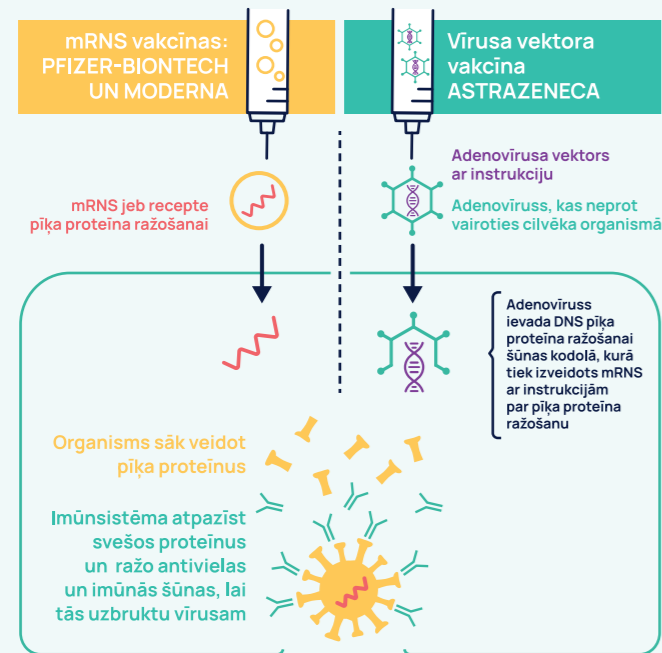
mRNS vakcīnas: PFIZER-BIONTECH UN MODERNA

Vīrusa vektora vakcīna ASTRAZENECA

mRNS jeb recepte pīķa proteīna ražošanai

Adenovīrusa vektors ar instrukciju

Adenovīruss, kas neprot vairoties cilvēka organismā

Adenovīruss ievada DNS pīķa proteīna ražošanai šūnas kodolā, kurā tiek izveidots mRNS ar instrukcijām par pīķa proteīna ražošanu

Organisms sāk veidot pīķa proteīnus

Imūnsistēma atpazīst svešos proteīnus un ražo antivielas un imūnās šūnas, lai tās uzbruktu vīrusam